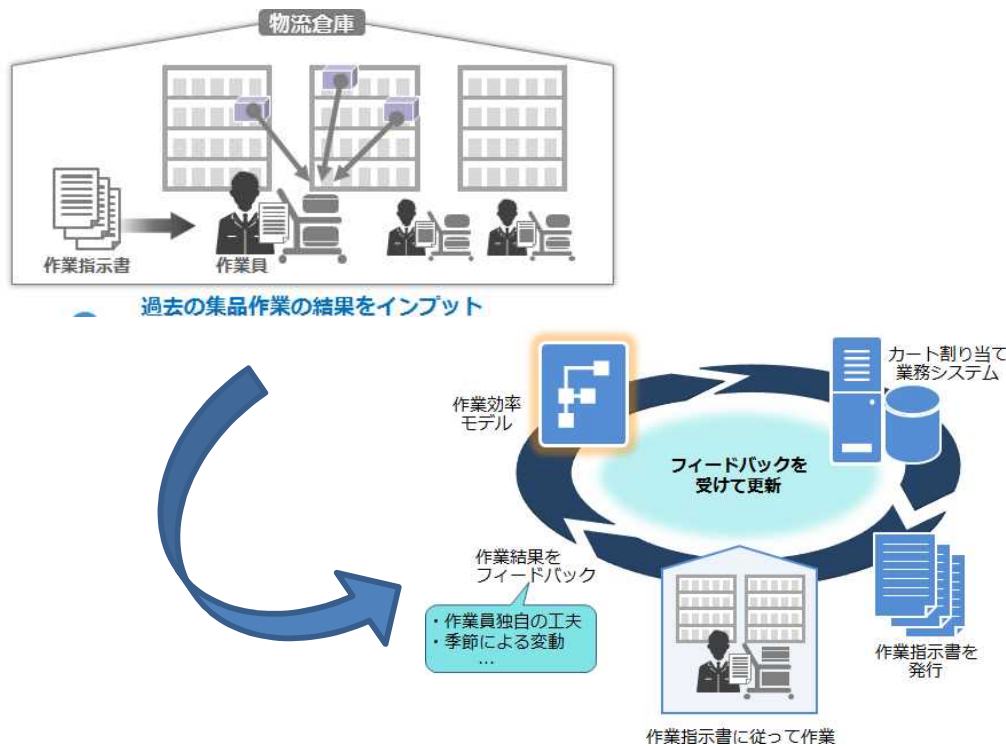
物流倉庫

作業指示書

作業員

過去の集品作業の結果をインプット

作業効率
モデル

カート割り当て
業務システム

フィードバックを
受けて更新

作業結果を
フィードバック

・作業員独自の工夫
・季節による変動
…

作業指示書を
発行

作業指示書に従って作業